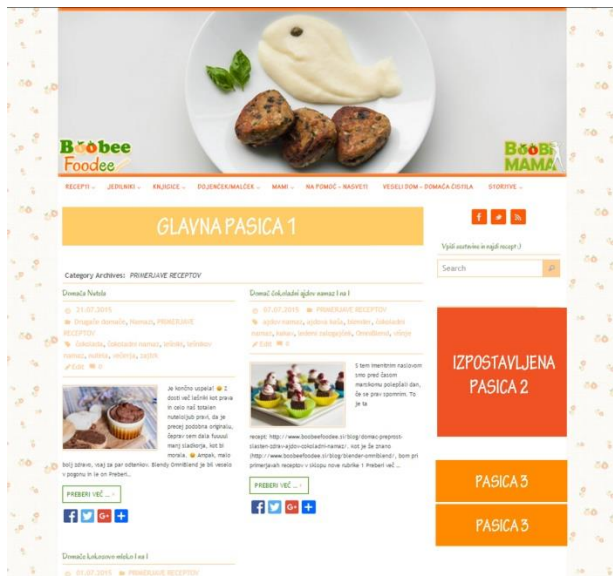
BoobeeFoodee

BooBi MAMA

RECEPTI JEDILNIKI KNJIGICE DOJENČEK/MALČEK MAMI NA POMOČ – NASVETI VESELI DOM – DOMAČA ČISTILA STORITVE

GLAVNA PASICA 1

Category Archives: PRIMERJAVE RECEPTOV

Domača Nutela

21.07.2015 Drugačne domače, Namazi, PRIMERJAVE RECEPTOV

čokolada, čokoladni namaz, brinki, lešnikov namaz, nutela, večerja, zajtrk

Edit 0

Je končno uspela! 😊 Z dosti več lešniki kot prava in celo naš totalen nutelološnjub pravi, da je precej podobna originalu, čeprav sem dala fizuoli manj sladkorja, kot bi morala. 😊 Ampak, malo bolj zdravo, vsaj še par odtenkov. Blendy OmniBlend je bil veselo v pogonu in je on Preberi…

PREBERI VEČ →

Domač čokoladni sijdov namaz I ne I

07.07.2015 PRIMERJAVE RECEPTOV

sijdov namaz, sijdova kaša, blender, čokoladni namaz, kakav, lešniki zalogajčki, OmniBlend, recepti

Edit 0

S tem imenitnim naslovom smo pred časom marsikomu polepšali dan, če se prav spomnim. To je ta recept: http://www.boobeefoodee.si/blog/domac-preprost-slasten-zdrav-sijdov-cokoladni-namaz/. Kot je že znano (http://www.boobeefoodee.si/blog/blender-omniblend/), bom pri primerjavah receptov v sklopu nove rubrike I Preberi več…

PREBERI VEČ →

Domače kokosovo mleko I ne I

01.07.2015 PRIMERJAVE RECEPTOV

Vpiši sestavino in najdi recept :)

Search

IZPOSTAVLJENA PASICA 2

PASICA 3

PASICA 3